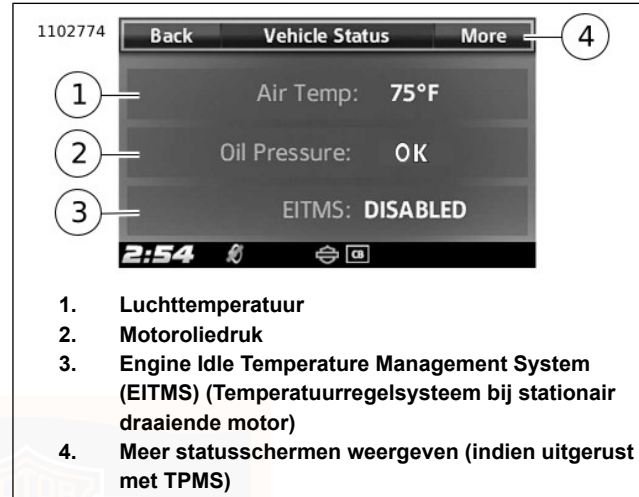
1102774

Back | Vehicle Status | More

4

1 Air Temp: 75°F

2 Oil Pressure: OK

3 EITMS: DISABLED

2:54 CB

1. Luchttemperatuur
2. Motoroliedruk
3. Engine Idle Temperature Management System (EITMS) (Temperatuurregelsysteem bij stationair draaiende motor)
4. Meer statusschermen weergeven (indien uitgerust met TPMS)